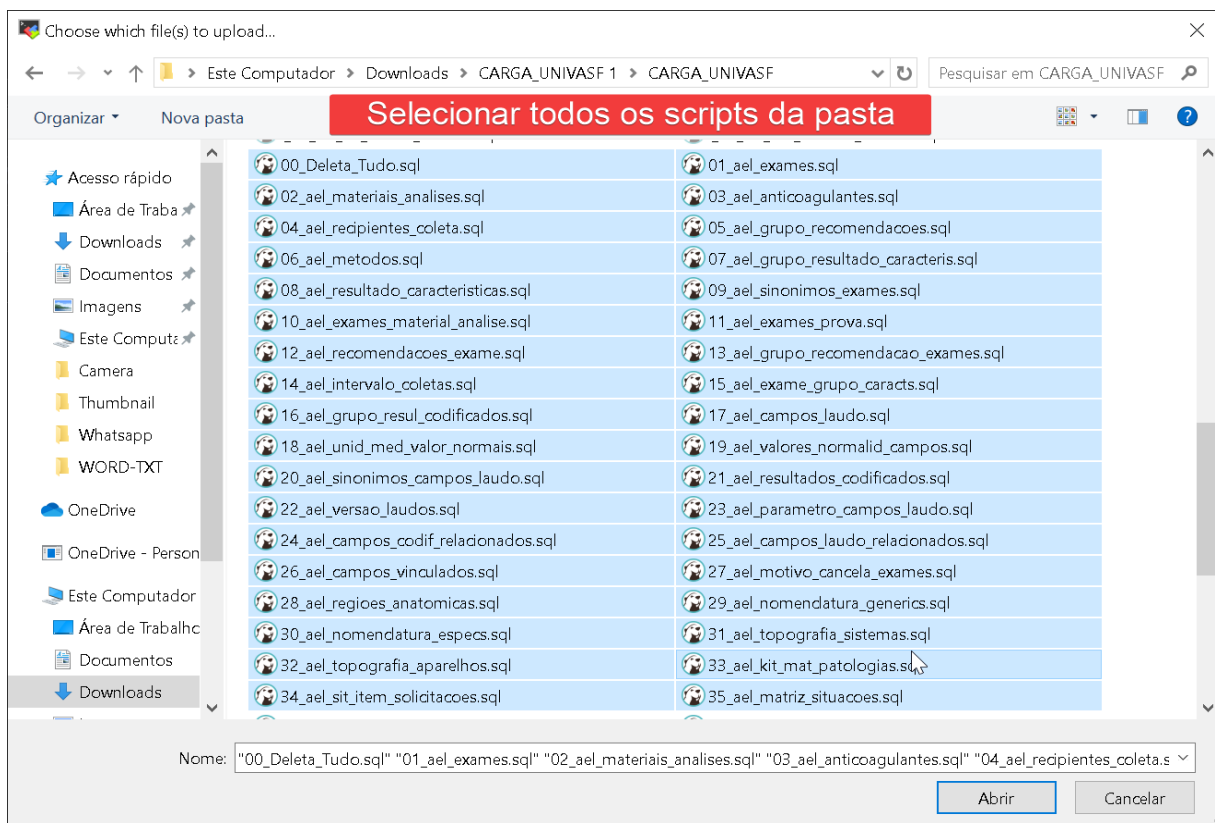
Choose which file(s) to upload...

Este Computador > Downloads > CARGA_UNIVASF 1 > CARGA_UNIVASF

Pesquisar em CARGA_UNIVASF

Organizar ▾ Nova pasta

Selecionar todos os scripts da pasta

Acesso rápido
Área de Traba
Downloads
Documentos
Imagens
Este Computa
Camera
Thumbnail
Whatsapp
WORD-TXT
OneDrive
OneDrive - Person
Este Computador
Área de Trabalho
Documentos
Downloads

00_Deleta_Tudo.sql
01_ael_exames.sql
02_ael_materiais_analises.sql
03_ael_anticoagulantes.sql
04_ael_recipientes_coleta.sql
05_ael_grupo_recomendacoes.sql
06_ael_metodos.sql
07_ael_grupo_resultado_caracteris.sql
08_ael_resultado_caracteristicas.sql
09_ael_sinonimos_exames.sql
10_ael_exames_material_analise.sql
11_ael_exames_prova.sql
12_ael_recomendacoes_exame.sql
13_ael_grupo_recomendacao_exames.sql
14_ael_intervalo_coletas.sql
15_ael_exame_grupo_caracts.sql
16_ael_grupo_resul_codificados.sql
17_ael_campos_laudo.sql
18_ael_unid_med_valor_normais.sql
19_ael_valores_normalid_campos.sql
20_ael_sinonimos_campos_laudo.sql
21_ael_resultados_codificados.sql
22_ael_versao_laudos.sql
23_ael_parametro_campos_laudo.sql
24_ael_campos_codif_relacionados.sql
25_ael_campos_laudo_relacionados.sql
26_ael_campos_vinculados.sql
27_ael_motivo_cancela_exames.sql
28_ael_regioes_anatomicas.sql
29_ael_nomenclatura_generics.sql
30_ael_nomenclatura_especs.sql
31_ael_topografia_sistemas.sql
32_ael_topografia_aparelhos.sql
33_ael_kit_mat_patologias.sql
34_ael_sit_item_solicitacoes.sql
35_ael_matriz_situacoes.sql

Nome: "00_Deleta_Tudo.sql" "01_ael_exames.sql" "02_ael_materiais_analises.sql" "03_ael_anticoagulantes.sql" "04_ael_recipientes_coleta.s

Abrir
Cancelar